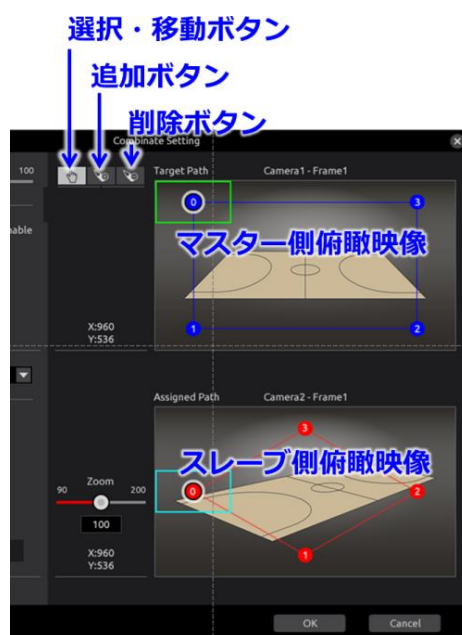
選択・移動ボタン
追加ボタン
削除ボタン
Combinate Setting
100
nable
Target Path
Camera1 - Frame1
0
3
マスター側俯瞰映像
1
2
X:960
Y:536
Assigned Path
Camera2 - Frame1
3
スレーブ側俯瞰映像
Zoom
90
200
0
2
100
1
X:960
Y:536
OK
Cancel